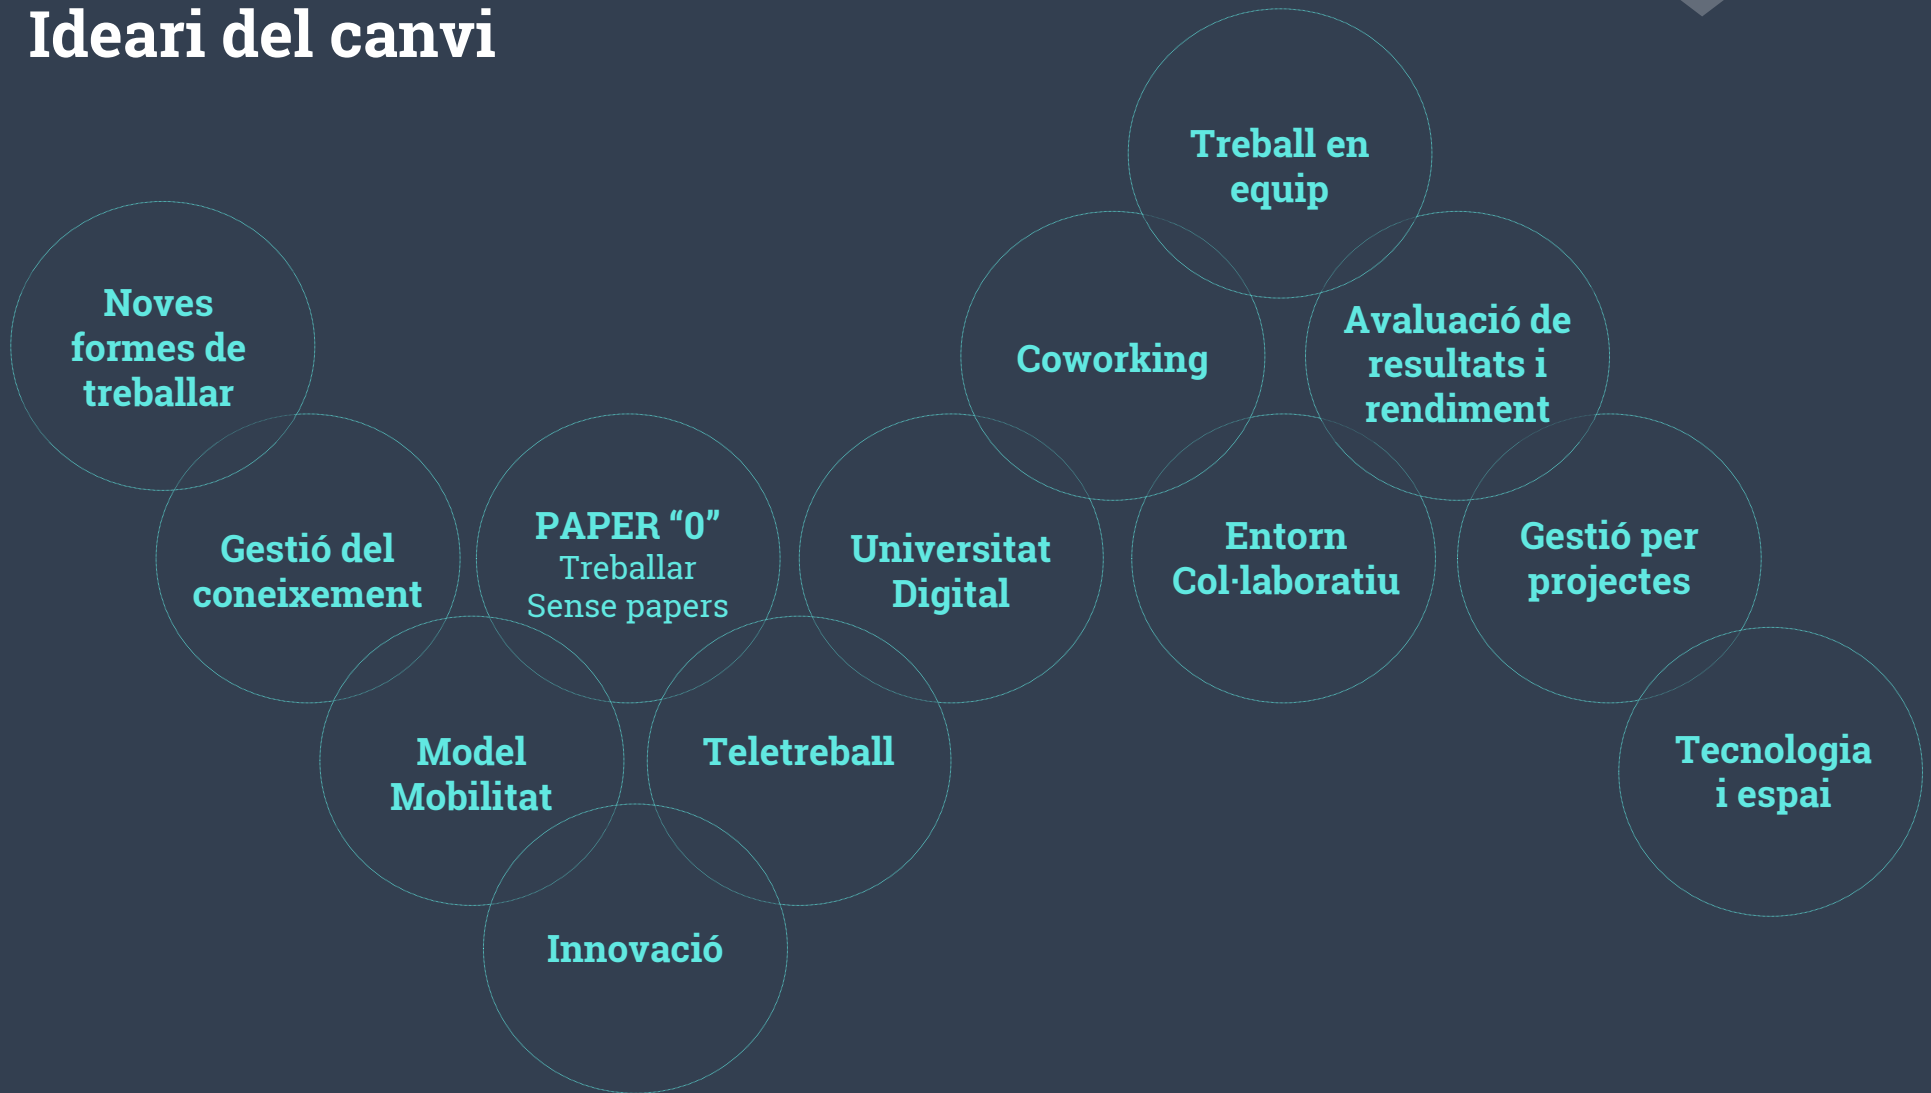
Ideari del canvi

Treball en equip

Noves formes de treballar

Coworking

Avaluació de resultats i rendiment

Gestió del coneixement

PAPER “0”
Treballar
Sense papers

Universitat Digital

Entorn Col·laboratiu

Gestió per projectes

Model Mobilitat

Teletreball

Tecnologia i espai

Innovació